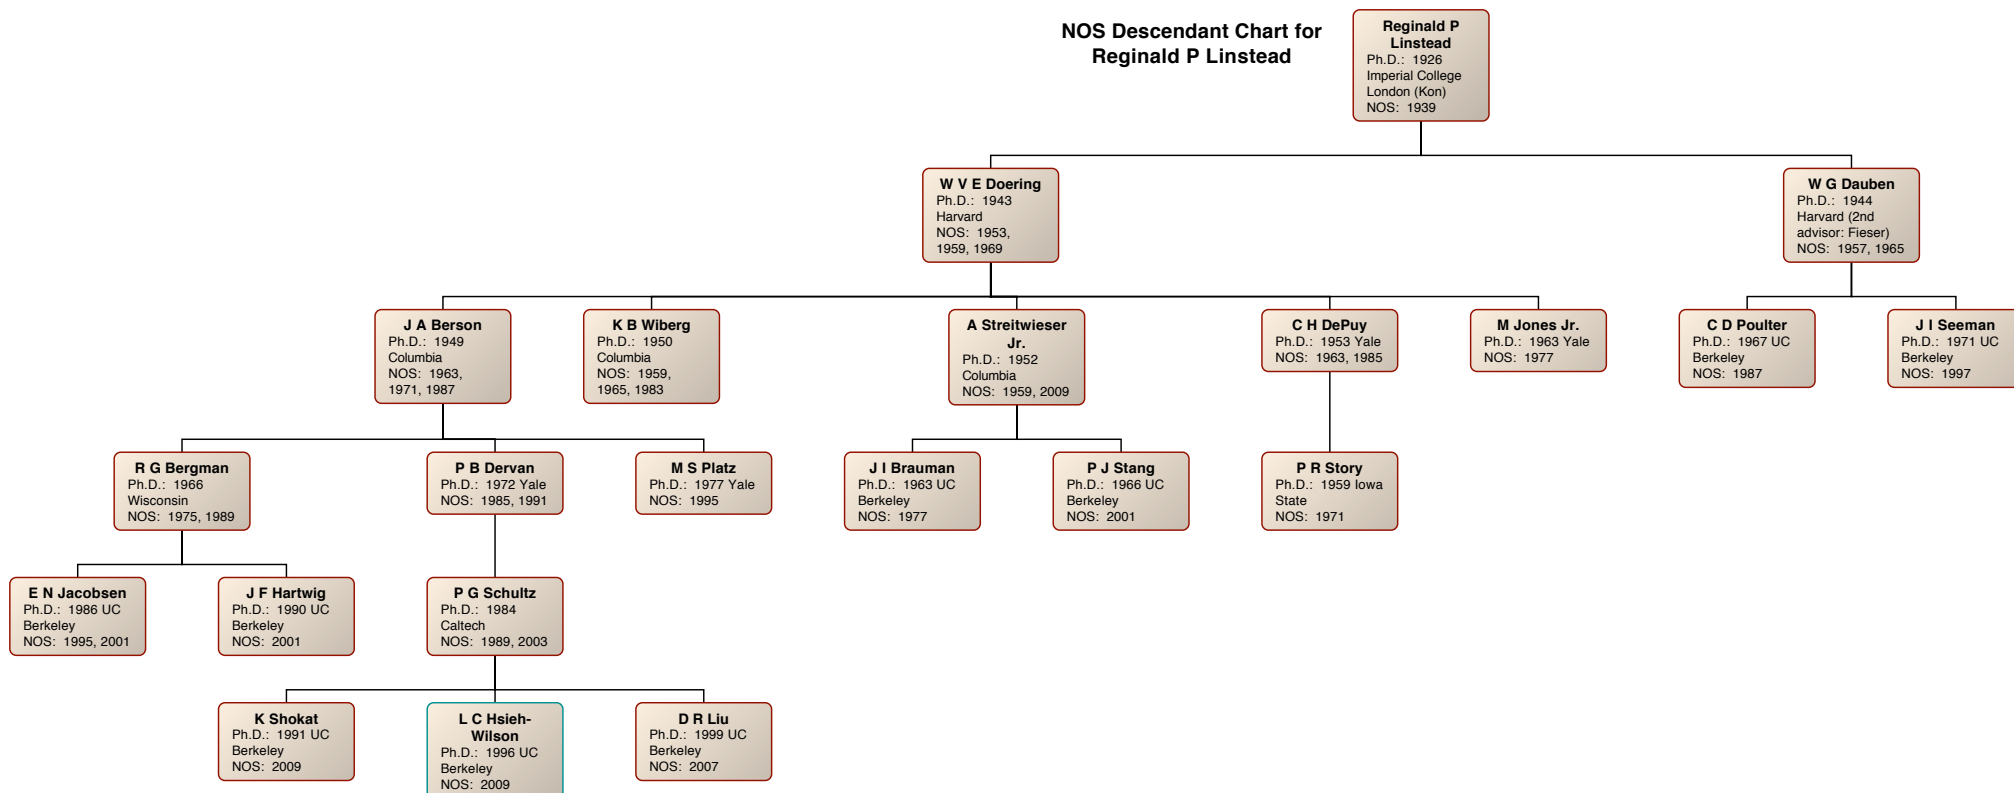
NOS Descendant Chart for Reginald P Linstead

Reginald P Linstead
Ph.D.: 1926
Imperial College London (Kon)
NOS: 1939

W V E Doering
Ph.D.: 1943
Harvard
NOS: 1953, 1959, 1969

W G Dauben
Ph.D.: 1944
Harvard (2nd advisor: Fieser)
NOS: 1957, 1965

J A Berson
Ph.D.: 1949
Columbia
NOS: 1963, 1971, 1987

K B Wiberg
Ph.D.: 1950
Columbia
NOS: 1959, 1965, 1983

A Streitwieser Jr.
Ph.D.: 1952
Columbia
NOS: 1959, 2009

C H DePuy
Ph.D.: 1953 Yale
NOS: 1963, 1985

M Jones Jr.
Ph.D.: 1963 Yale
NOS: 1977

C D Poulter
Ph.D.: 1967 UC Berkeley
NOS: 1987

J I Seeman
Ph.D.: 1971 UC Berkeley
NOS: 1997

R G Bergman
Ph.D.: 1966
Wisconsin
NOS: 1975, 1989

P B Dervan
Ph.D.: 1972 Yale
NOS: 1985, 1991

M S Platz
Ph.D.: 1977 Yale
NOS: 1995

J I Brauman
Ph.D.: 1963 UC Berkeley
NOS: 1977

P J Stang
Ph.D.: 1966 UC Berkeley
NOS: 2001

P R Story
Ph.D.: 1959 Iowa State
NOS: 1971

E N Jacobsen
Ph.D.: 1986 UC Berkeley
NOS: 1995, 2001

J F Hartwig
Ph.D.: 1990 UC Berkeley
NOS: 2001

P G Schultz
Ph.D.: 1984
Caltech
NOS: 1989, 2003

K Shokat
Ph.D.: 1991 UC Berkeley
NOS: 2009

L C Hsieh-Wilson
Ph.D.: 1996 UC Berkeley
NOS: 2009

D R Liu
Ph.D.: 1999 UC Berkeley
NOS: 2007